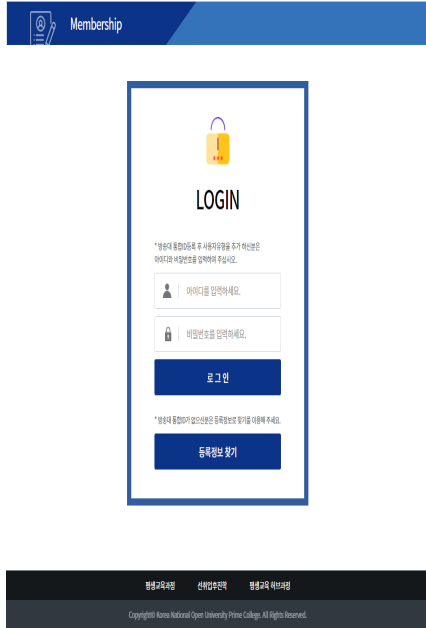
Membership

LOGIN

* 방송대 통합ID등록 후 사용자유형을 추가 하신분은 아이디와 비밀번호를 입력하여 주십시오.

아이디를 입력하세요.

비밀번호를 입력하세요.

로그인

* 방송대 통합ID가 없으신분은 등록정보 찾기를 이용해 주세요.

등록정보 찾기

평생교육과정 선취업후진학 평생교육 위부과정

Copyright© Korea National Open University Prime College. All Rights Reserved.